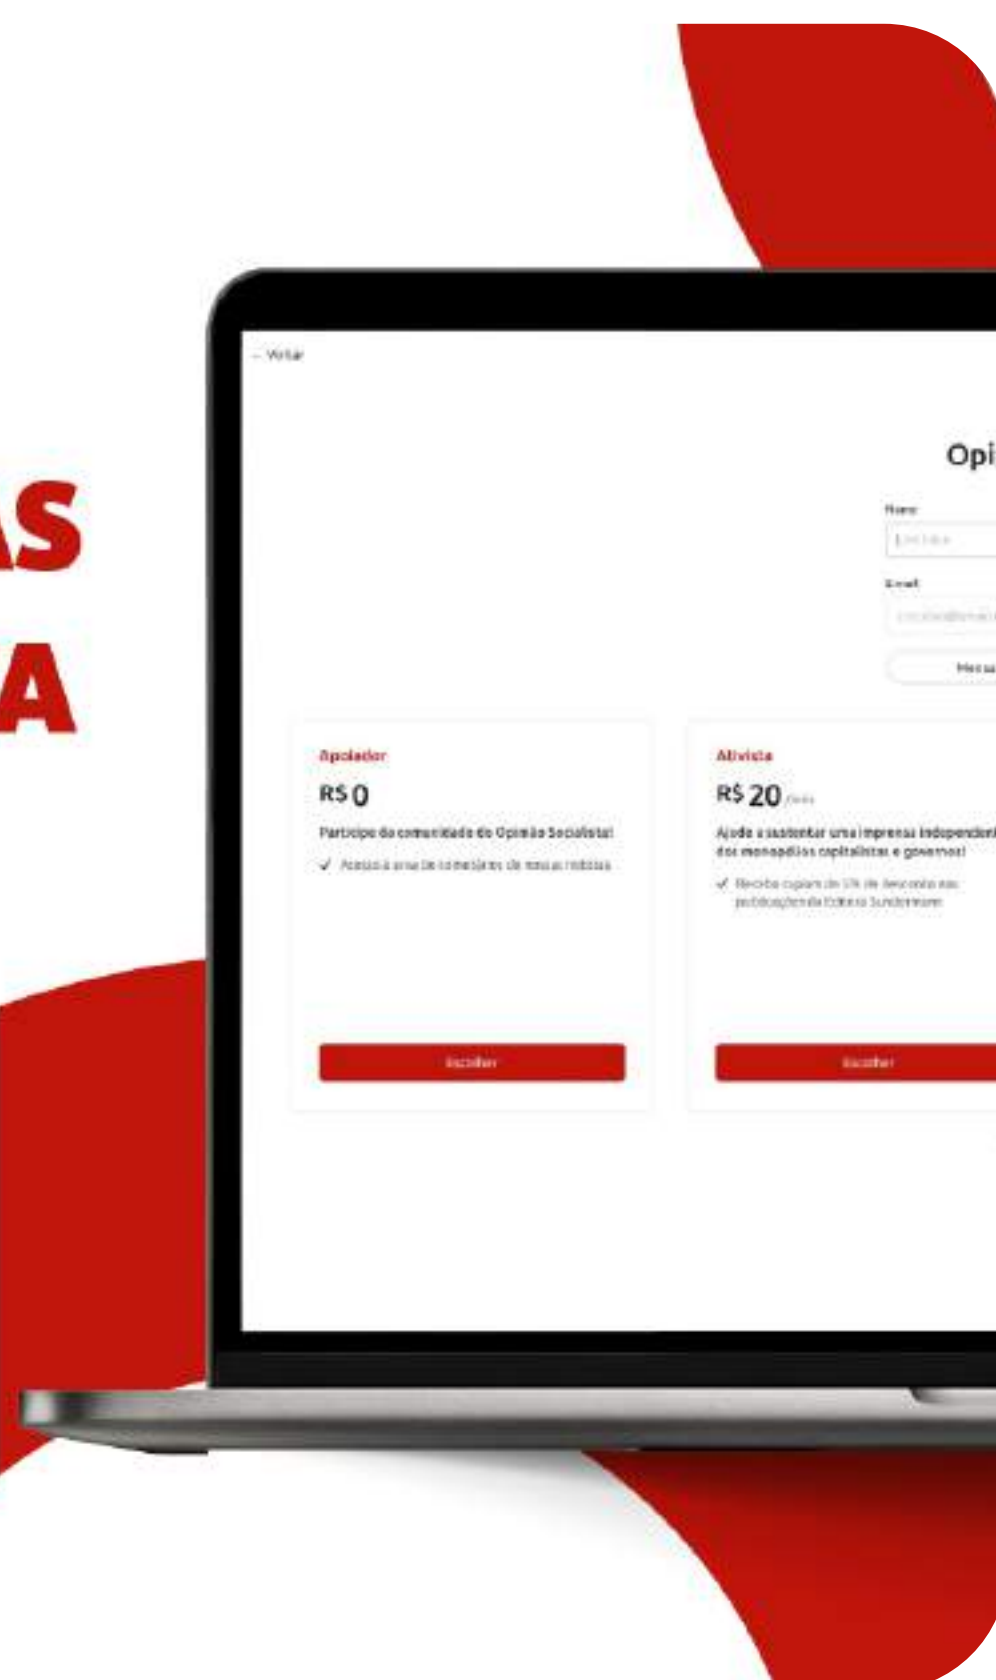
AS
A

← Voltar

Opi

Nome
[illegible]

E-mail
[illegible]

Mensa

Apoiador
R$ 0
Participe da comunidade do Opinião Socialista!
✓ Acesso à área de comentários de nossas notícias

Escolher

Ativista
R$ 20 /mês
Ajude a sustentar uma imprensa independent dos monopólios capitalistas e governos!
✓ Receba cupom de 5% de desconto nas publicações da Editora Sundermann

Escolher